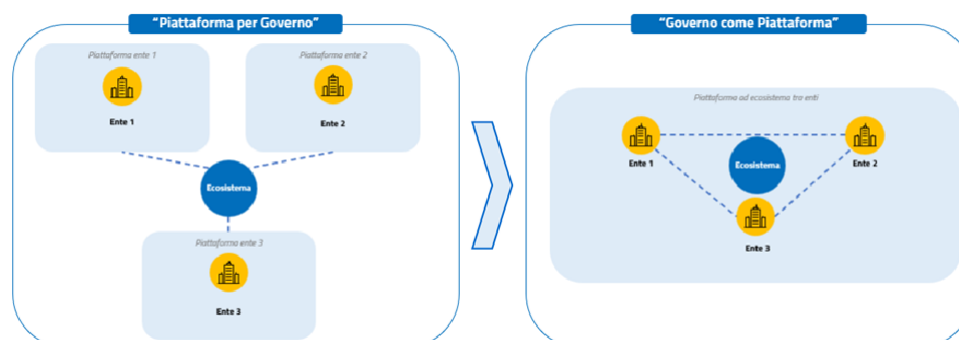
“Piattaforma per Governo”

Piattaforma ente 1

Ente 1

Piattaforma ente 2

Ente 2

Ecosistema

Piattaforma ente 3

Ente 3

“Governo come Piattaforma”

Piattaforma ad ecosistema tra enti

Ente 1

Ecosistema

Ente 2

Ente 3